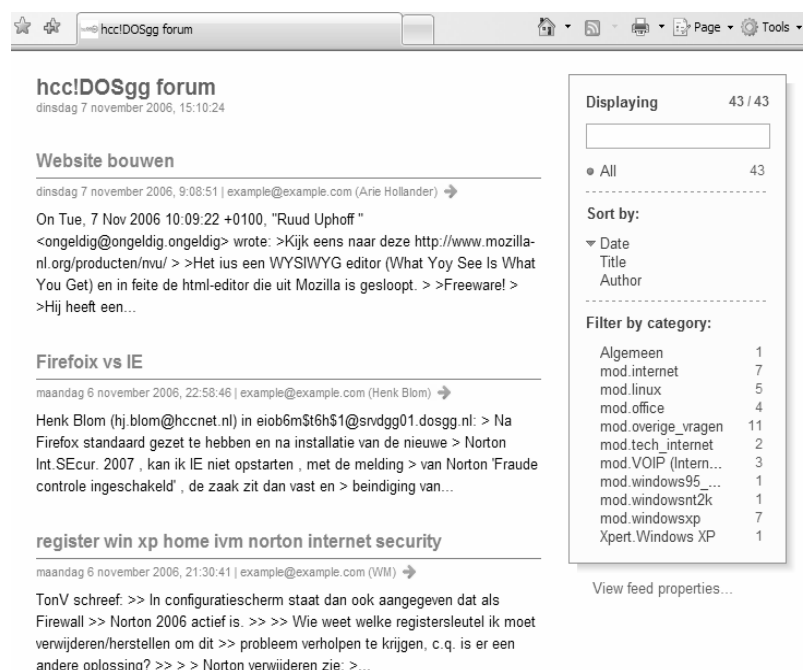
hcc!DOSgg forum

Page ▾ Tools ▾

hcc!DOSgg forum
dinsdag 7 november 2006, 15:10:24

Website bouwen

dinsdag 7 november 2006, 9:08:51 | example@example.com (Arie Hollander)

On Tue, 7 Nov 2006 10:09:22 +0100, "Ruud Uphoff " <ongeldig@ongeldig.ongeldig> wrote: >Kijk eens naar deze http://www.mozilla-nl.org/producten/nvu/ > >Het ius een WYSIWYG editor (What Yoy See Is What You Get) en in feite de html-editor die uit Mozilla is gesloopt. > >Freeware! > >Hij heeft een...

Firefoix vs IE

maandag 6 november 2006, 22:58:46 | example@example.com (Henk Blom)

Henk Blom (hj.blom@hccnet.nl) in eiob6m$t6h$1@srvdgg01.dosgg.nl: > Na Firefox standaard gezet te hebben en na installatie van de nieuwe > Norton Int.SEcur. 2007 , kan ik IE niet opstarten , met de melding > van Norton 'Fraude controle ingeschakeld' , de zaak zit dan vast en > beindiging van...

register win xp home ivm norton internet security

maandag 6 november 2006, 21:30:41 | example@example.com (WM)

TonV schreef: >> In configuratiescherm staat dan ook aangegeven dat als Firewall >> Norton 2006 actief is. >> >> Wie weet welke registersleutel ik moet verwijderen/herstellen om dit >> probleem verholpen te krijgen, c.q. is er een andere oplossing? >> > > Norton verwijderen zie: >...

Displaying 43 / 43

All 43

Sort by:
Date
Title
Author

Filter by category:

| | |
|---|---|
| Algemeen | 1 |
| mod.internet | 7 |
| mod.linux | 5 |
| mod.office | 4 |
| mod.overige_vragen | 11 |
| mod.tech_internet | 2 |
| mod.VOIP (Intern... | 3 |
| mod.windows95_... | 1 |
| mod.windowsnt2k | 1 |
| mod.windowsxp | 7 |
| Xpert.Windows XP | 1 |

View feed properties...